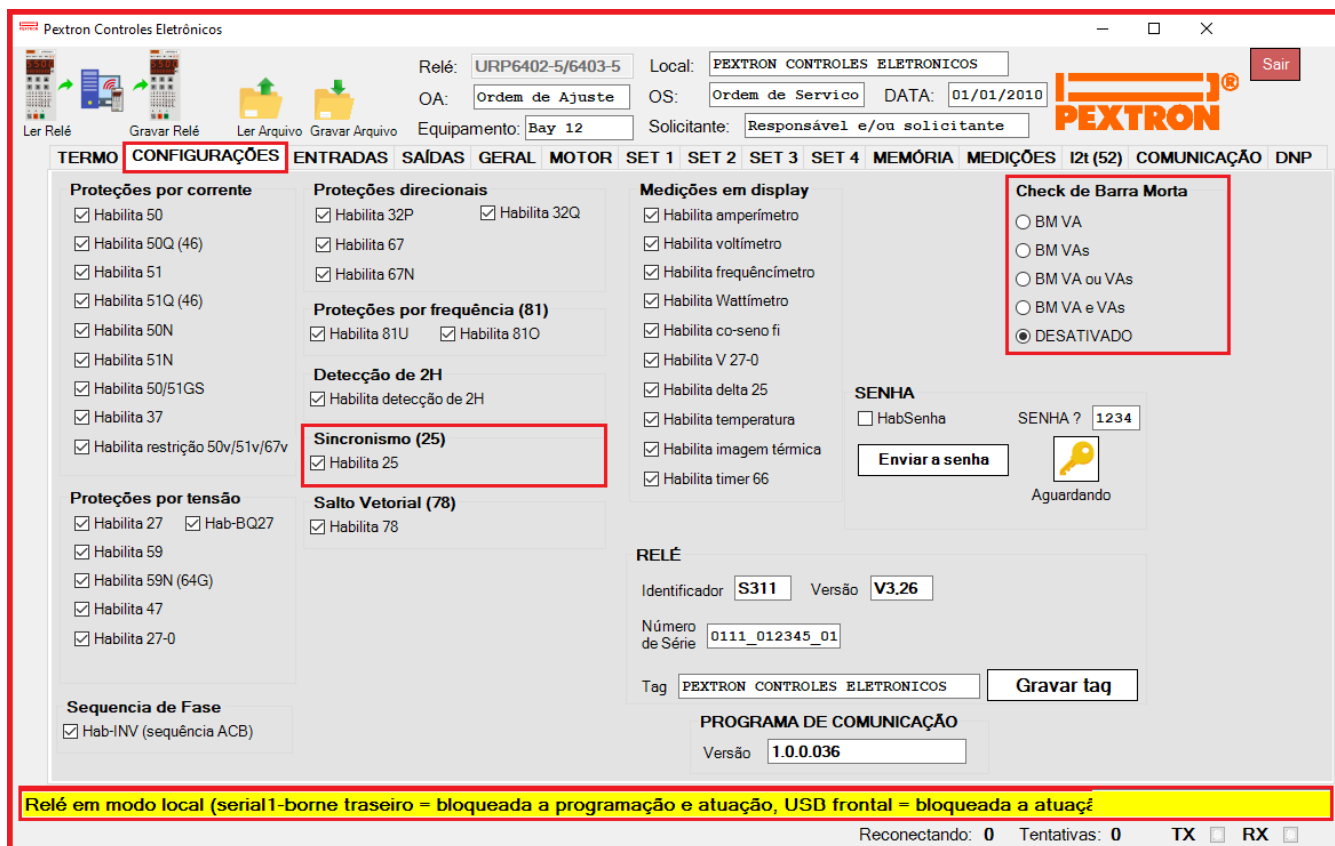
Pextron Controles Eletrônicos

Ler Relé Gravar Relé Ler Arquivo Gravar Arquivo

Relé: URP6402-5/6403-5 Local: PEXTRON CONTROLES ELETRONICOS Sair
OA: Ordem de Ajuste OS: Ordem de Servico DATA: 01/01/2010
Equipamento: Bay 12 Solicitante: Responsável e/ou solicitante

PEXTRON

TERMO CONFIGURAÇÕES ENTRADAS SAÍDAS GERAL MOTOR SET 1 SET 2 SET 3 SET 4 MEMÓRIA MEDIÇÕES I2t (52) COMUNICAÇÃO DNP

Proteções por corrente
Habilita 50
Habilita 50Q (46)
Habilita 51
Habilita 51Q (46)
Habilita 50N
Habilita 51N
Habilita 50/51GS
Habilita 37
Habilita restrição 50v/51v/67v

Proteções por tensão
Habilita 27 Hab-BQ27
Habilita 59
Habilita 59N (64G)
Habilita 47
Habilita 27-0

Sequencia de Fase
Hab-INV (sequência ACB)

Proteções direcionais
Habilita 32P Habilita 32Q
Habilita 67
Habilita 67N

Proteções por frequência (81)
Habilita 81U Habilita 81O

Detecção de 2H
Habilita detecção de 2H

Sincronismo (25)
Habilita 25

Salto Vetorial (78)
Habilita 78

Medições em display
Habilita amperímetro
Habilita voltímetro
Habilita frequêncímetro
Habilita Wattímetro
Habilita co-seno fi
Habilita V 27-0
Habilita delta 25
Habilita temperatura
Habilita imagem térmica
Habilita timer 66

Check de Barra Morta
BM VA
BM VAs
BM VA ou VAs
BM VA e VAs
DESATIVADO

SENHA
HabSenha SENHA ? 1234
Enviar a senha
Aguardando

RELÉ
Identificador S311 Versão V3,26
Número de Série 0111_012345_01
Tag PEXTRON CONTROLES ELETRONICOS Gravar tag

PROGRAMA DE COMUNICAÇÃO
Versão 1.0.0.036

Relé em modo local (serial1-borne traseiro = bloqueada a programação e atuação, USD frontal = bloqueada a atuaç

Reconectando: 0 Tentativas: 0 TX RX